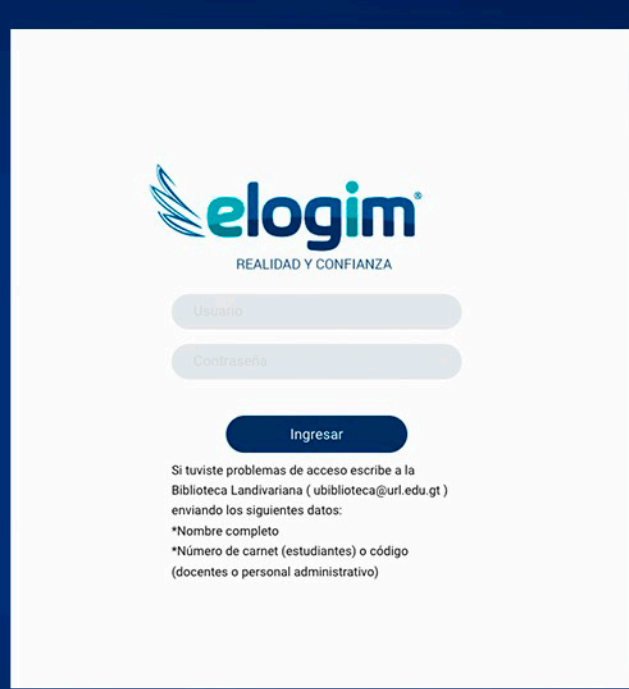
elogim®
REALIDAD Y CONFIANZA

Usuario

Contraseña

Ingresar

Si tuviste problemas de acceso escribe a la Biblioteca Landivariana ( ubiblioteca@url.edu.gt ) enviando los siguientes datos:
*Nombre completo
*Número de carnet (estudiantes) o código (docentes o personal administrativo)